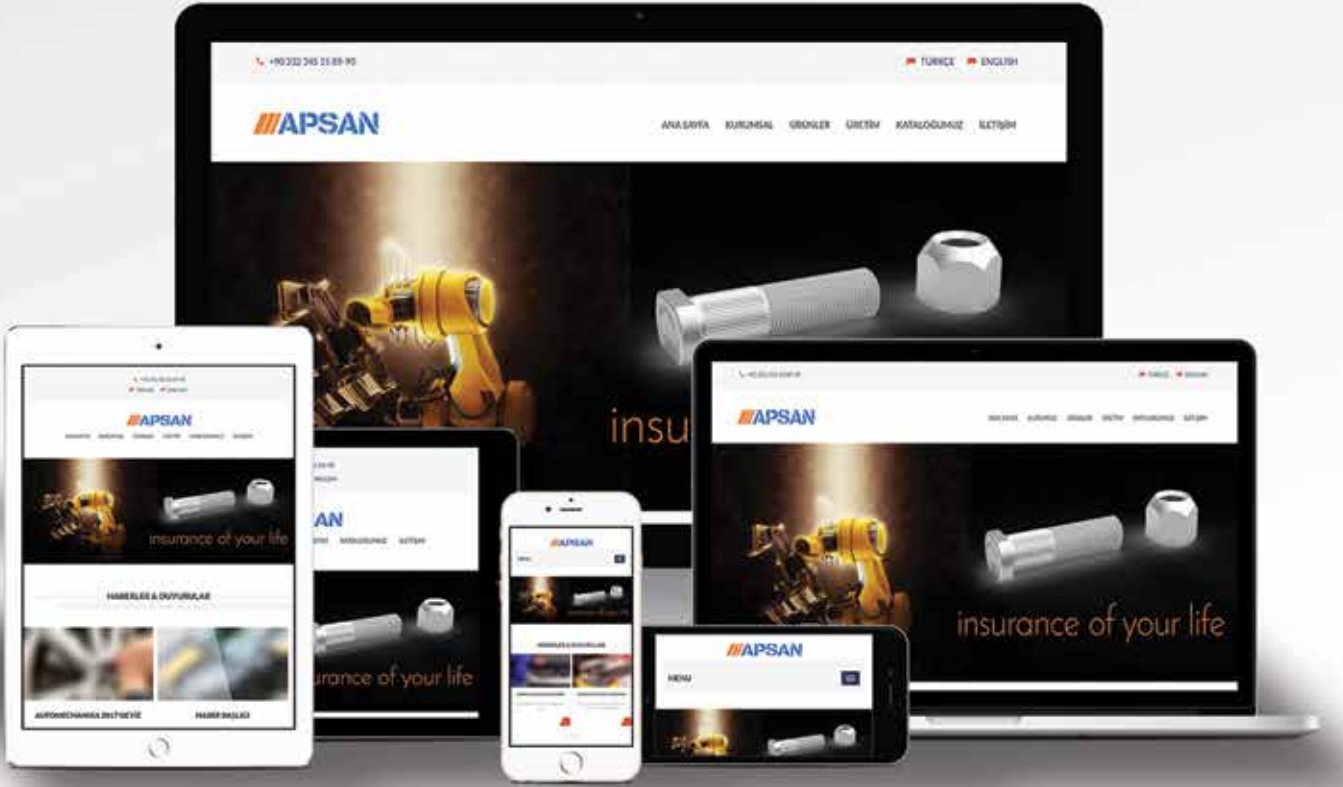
+90 232 345 15 89 90
TÜRKÇE ENGLISH
APSAN
ANA SAYFA KURUMSAL ÜRÜNLER ÜRETİM KATALOĞUMUZ İLETİŞİM

insu

APSAN
insurance of your life
HABERLER & DUYURULAR
AUTOMECHANIKA İNSTİGEVE
HABER BAŞLIĞI

AN
KATALOĞUMUZ İLETİŞİM
urance of your life

APSAN
MENU

APSAN
ANA SAYFA KURUMSAL ÜRÜNLER ÜRETİM KATALOĞUMUZ İLETİŞİM
insurance of your life

APSAN
MENU